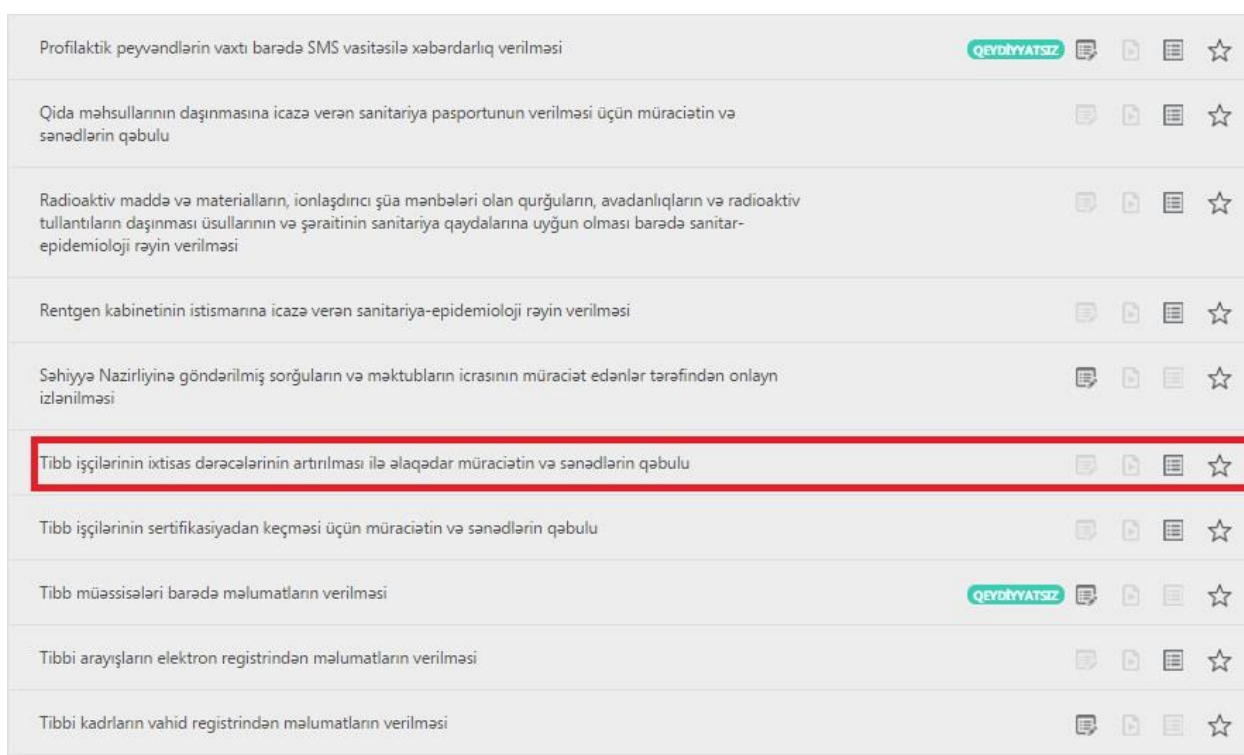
Profilaktik peyvəndlərin vaxtı barədə SMS vasitəsilə xəbərdarlıq verilməsi QEYDİYYATSIZ

Qida məhsullarının daşınmasına icazə verən sanitariya pasportunun verilməsi üçün müraciətin və sənədlərin qəbulu

Radioaktiv maddə və materialların, ionlaşdırıcı şüa mənbələri olan qurğuların, avadanlıqların və radioaktiv tullantıların daşınması üsullarının və şəraitinin sanitariya qaydalarına uyğun olması barədə sanitar-epidemioloji rəyin verilməsi

Rentgen kabinetinin istismarına icazə verən sanitariya-epidemioloji rəyin verilməsi

Səhiyyə Nazirliyinə göndərilmiş sorğuların və məktubların icrasının müraciət edənlər tərəfindən onlayn izlənilməsi

Tibb işçilərinin ixtisas dərəcələrinin artırılması ilə əlaqədar müraciətin və sənədlərin qəbulu

Tibb işçilərinin sertifikasiyadan keçməsi üçün müraciətin və sənədlərin qəbulu

Tibb müəssisələri barədə məlumatların verilməsi QEYDİYYATSIZ

Tibbi arayışların elektron registrindən məlumatların verilməsi

Tibbi kadrların vahid registrindən məlumatların verilməsi